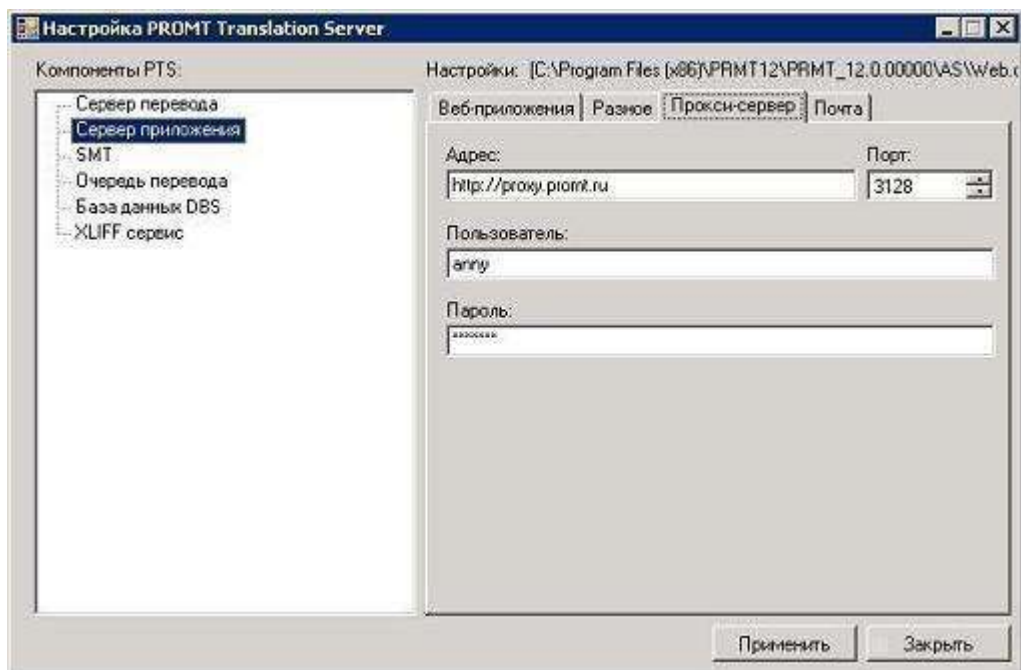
Настройка PROMT Translation Server

Компоненты PTS:

Сервер перевода
Сервер приложения
SMT
Очередь перевода
База данных DBS
XLIFF сервис

Настройки: [C:\Program Files (x86)\PRMT12\PRMT_12.0.00000\AS\Web.c

Веб-приложения | Разное | Прокси-сервер | Почта

Адрес:
http://proxy.promt.ru

Порт:
3128

Пользователь:
anny

Пароль:
*******

Применить

Закрыть